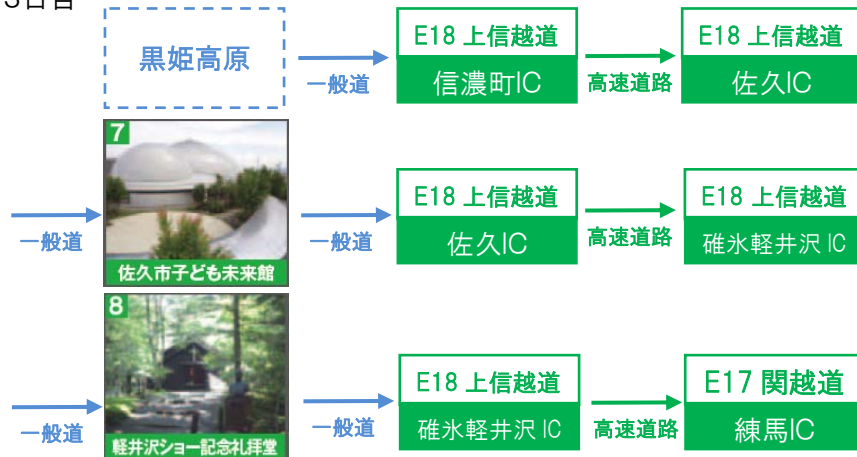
3日目

黒姫高原

一般道

E18 上信越道
信濃町IC

高速道路

E18 上信越道
佐久IC

7
佐久市子ども未来館

一般道

一般道

E18 上信越道
佐久IC

高速道路

E18 上信越道
碓氷軽井沢 IC

8
軽井沢ショー記念礼拝堂

一般道

一般道

E18 上信越道
碓氷軽井沢 IC

高速道路

E17 関越道
練馬IC